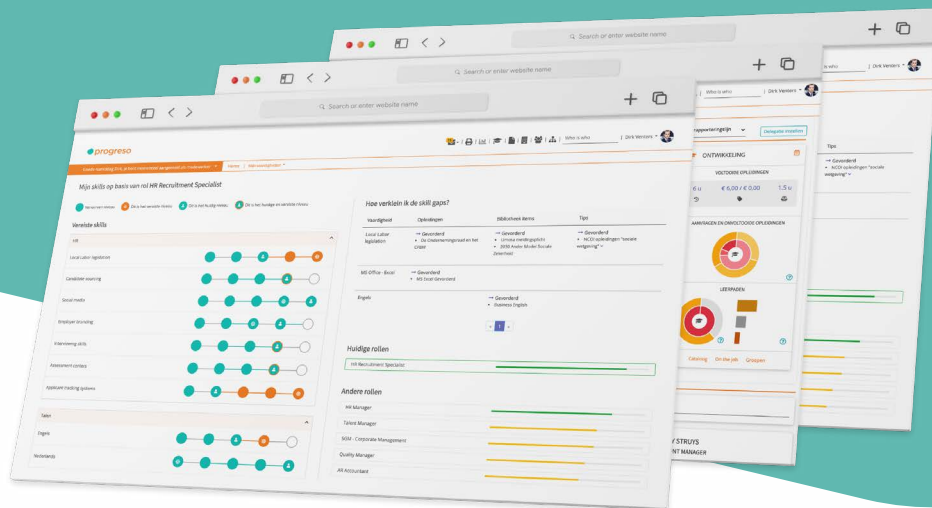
Search or enter website name

Search or enter website name

Search or enter website name

progreso

Who is who | Dirk Versters

Mijn skills op basis van rol HR Recruitment Specialist

Vereiste skills

HR

Local Labor legislation

Candidate sourcing

Social media

Employer branding

Interviewing skills

Assessment centers

Applicant tracking systems

Talen

Engels

Nederlands

Hoe verklein ik de skill gaps?

| Vaardigheid | Opleidingen | Bibliotheek items | Tips |
|---|---|---|---|
| Local Labor legislation | → Gevorderd • De Ondernemingsraad en het CPBW | → Gevorderd • Unisea wetgeving | → Gevorderd • NCOI opleidingen "sociale wetgeving" |
| MS Office - Excel | → Gevorderd • MS Excel Gevorderd | | |
| Engels | | → Gevorderd • Business English | |

Huidige rollen

HR Recruitment Specialist

Andere rollen

HR Manager

Talent Manager

BGM - Corporate Management

Quality Manager

AR Accountant

ONTWIKKELING

VOLTOOIDE OPLEIDINGEN

€ 6,00 / € 0,00

LEERPADEN

Catalog | On the job | Groepen

Who is who | Dirk Versters

Delegatie instellen

Tips

→ Gevorderd • NCOI opleidingen "sociale wetgeving"

STRUYS
NT MANAGER